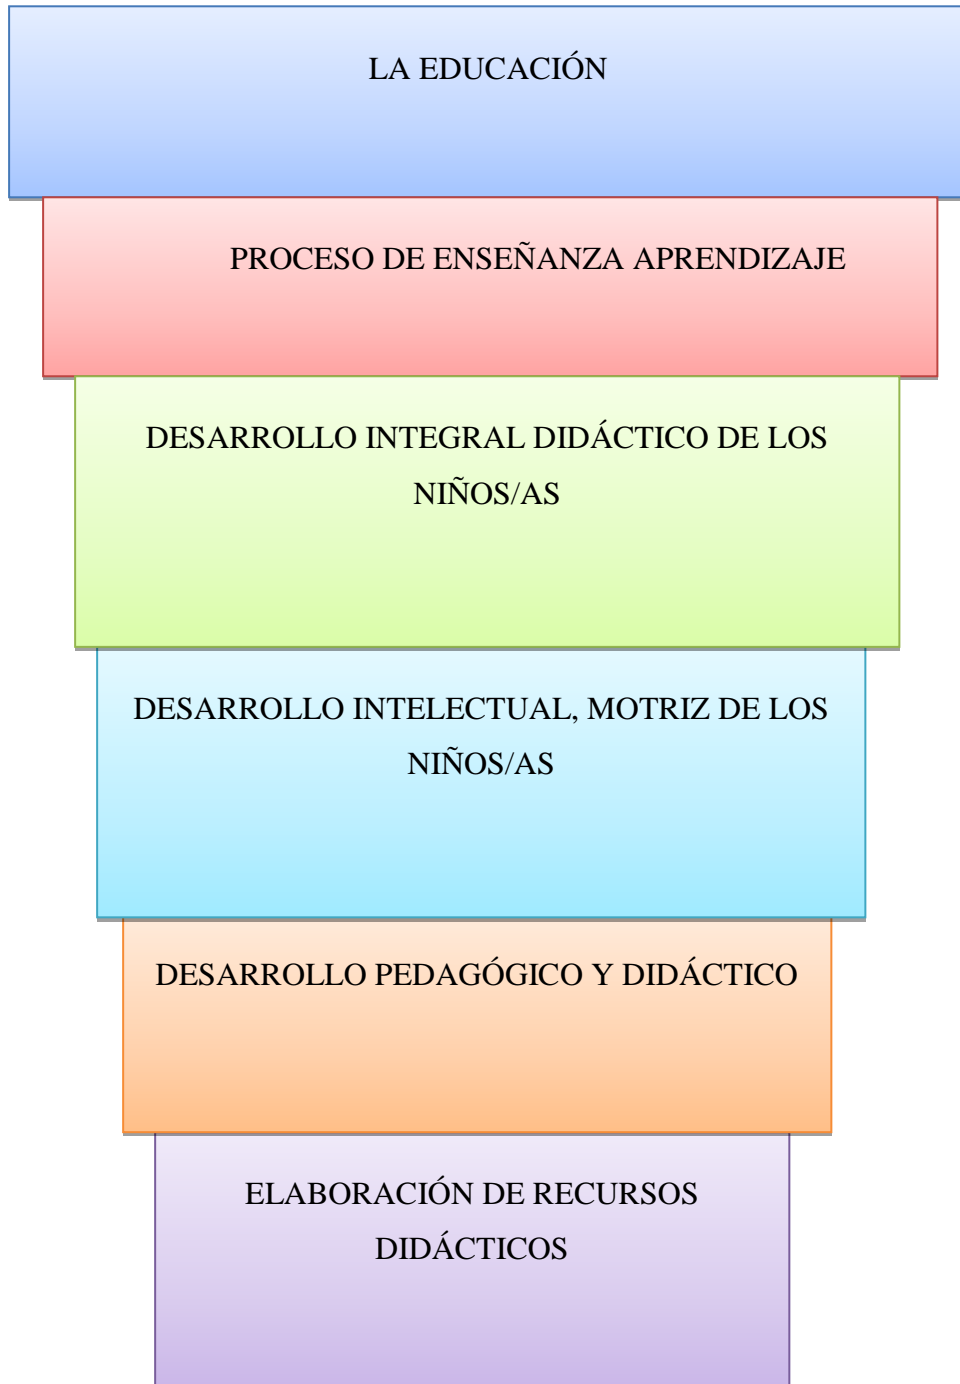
LA EDUCACIÓN

PROCESO DE ENSEÑANZA APRENDIZAJE

DESARROLLO INTEGRAL DIDÁCTICO DE LOS NIÑOS/AS

DESARROLLO INTELECTUAL, MOTRIZ DE LOS NIÑOS/AS

DESARROLLO PEDAGÓGICO Y DIDÁCTICO

ELABORACIÓN DE RECURSOS DIDÁCTICOS